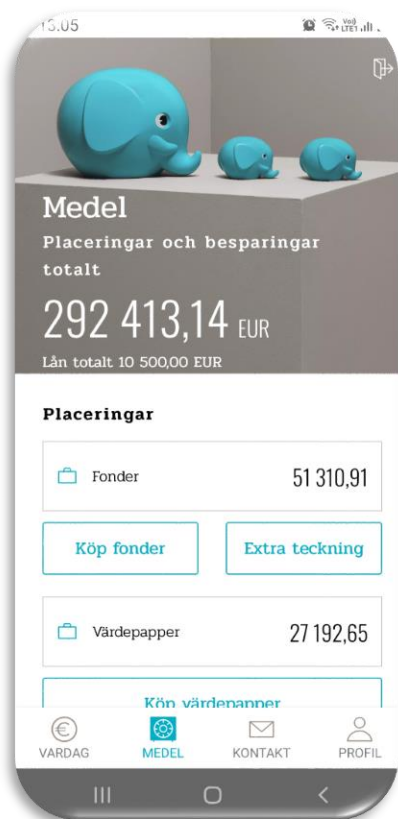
13.05

Medel

Placeringar och besparingar totalt

292 413,14 EUR

Lån totalt 10 500,00 EUR

Placeringar

Fonder 51 310,91

Köp fonder

Extra teckning

Värdepapper 27 192,65

Köp värdepapper

VARDAG MEDEL KONTAKT PROFIL